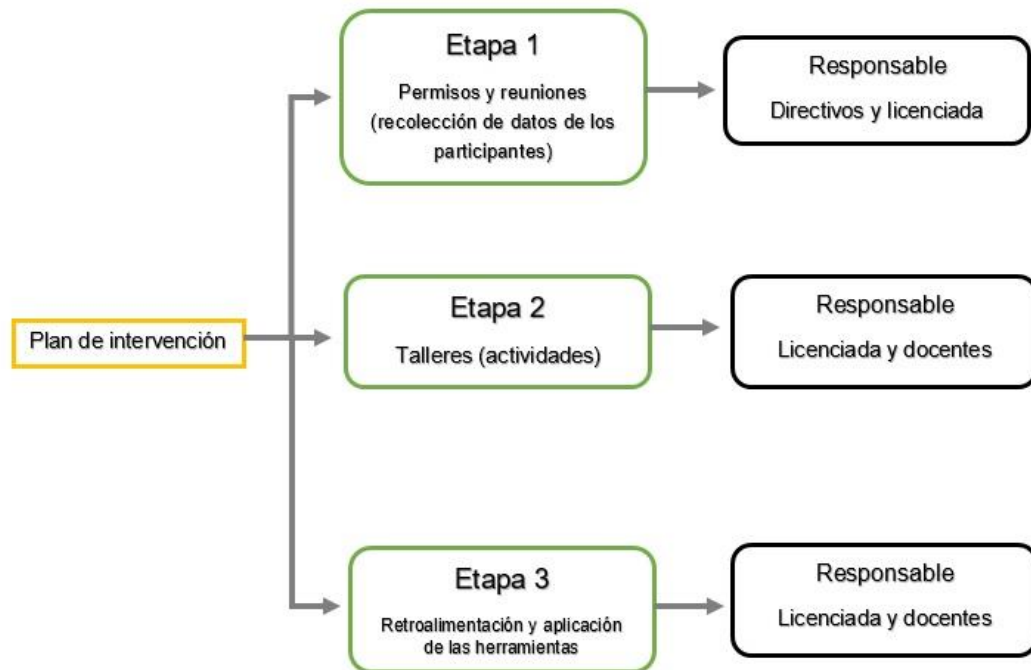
Plan de intervención

Etapa 1

Permisos y reuniones (recolección de datos de los participantes)

Responsable

Directivos y licenciada

Etapa 2

Talleres (actividades)

Responsable

Licenciada y docentes

Etapa 3

Retroalimentación y aplicación de las herramientas

Responsable

Licenciada y docentes